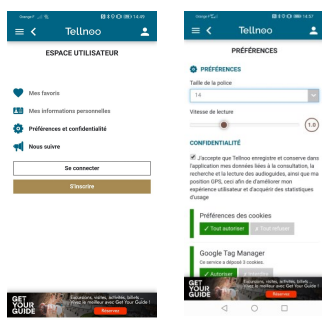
Orange F 14:49

Tellnoo

ESPACE UTILISATEUR

Mes favoris

Mes informations personnelles

Préférences et confidentialité

Nous suivre

Se connecter

S'inscrire

GET YOUR GUIDE

Excursions, visites, activités, billets... Vivez le meilleur avec Get Your Guide !

Réserver

Orange F 14:57

Tellnoo

PRÉFÉRENCES

PRÉFÉRENCES

Taille de la police

14

Vitesse de lecture

1.0

CONFIDENTIALITÉ

J'accepte que Tellnoo enregistre et conserve dans l'application mes données liées à la consultation, la recherche et la lecture des audioguides, ainsi que ma position GPS, ceci afin de d'améliorer mon expérience utilisateur et d'acquérir des statistiques d'usage

Préférences des cookies

✓ Tout autoriser

✕ Tout refuser

Google Tag Manager

Ce service a déposé 3 cookies.

✓ Autoriser

✕ Interdire

GET YOUR GUIDE

Excursions, visites, activités, billets... Vivez le meilleur avec Get Your Guide !

Réserver